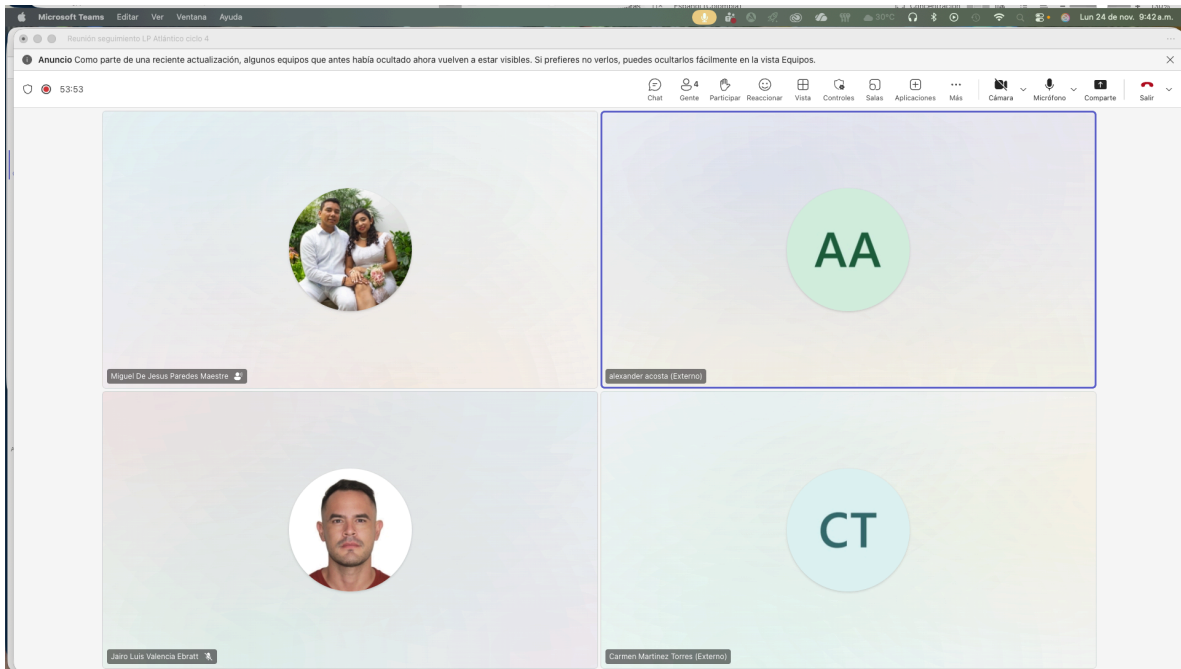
Microsoft Teams Editar Ver Ventana Ayuda

30°C

Lun 24 de nov. 9:42 a.m.

Reunión seguimiento LP Atlántico ciclo 4

Anuncio Como parte de una reciente actualización, algunos equipos que antes había ocultado ahora vuelven a estar visibles. Si prefieres no verlos, puedes ocultarlos fácilmente en la vista Equipos.

53:53

Chat

4 Gente

Participar

Reaccionar

Vista

Controles

Salas

Aplicaciones

Más

Cámara

Micrófono

Comparte

Salir

AA

Miguel De Jesus Paredes Maestre

alexander acosta (Externo)

CT

Jairo Luis Valencia Ebratt

Carmen Martinez Torres (Externo)